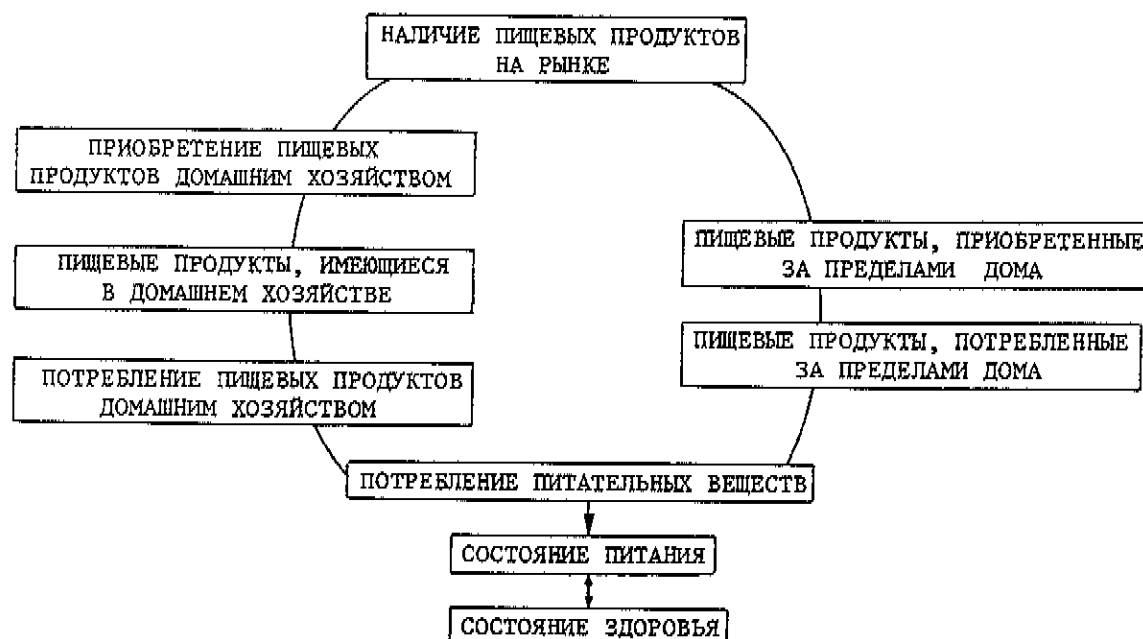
НАЛИЧИЕ ПИЩЕВЫХ ПРОДУКТОВ НА РЫНКЕ

ПРИОБРЕТЕНИЕ ПИЩЕВЫХ ПРОДУКТОВ ДОМАШНИМ ХОЗЯЙСТВОМ

ПИЩЕВЫЕ ПРОДУКТЫ, ИМЕЮЩИЕСЯ В ДОМАШНЕМ ХОЗЯЙСТВЕ

ПОТРЕБЛЕНИЕ ПИЩЕВЫХ ПРОДУКТОВ ДОМАШНИМ ХОЗЯЙСТВОМ

ПИЩЕВЫЕ ПРОДУКТЫ, ПРИОБРЕТЕННЫЕ ЗА ПРЕДЕЛАМИ ДОМА

ПИЩЕВЫЕ ПРОДУКТЫ, ПОТРЕБЛЕННЫЕ ЗА ПРЕДЕЛАМИ ДОМА

ПОТРЕБЛЕНИЕ ПИТАТЕЛЬНЫХ ВЕЩЕСТВ

СОСТОЯНИЕ ПИТАНИЯ

СОСТОЯНИЕ ЗДОРОВЬЯ